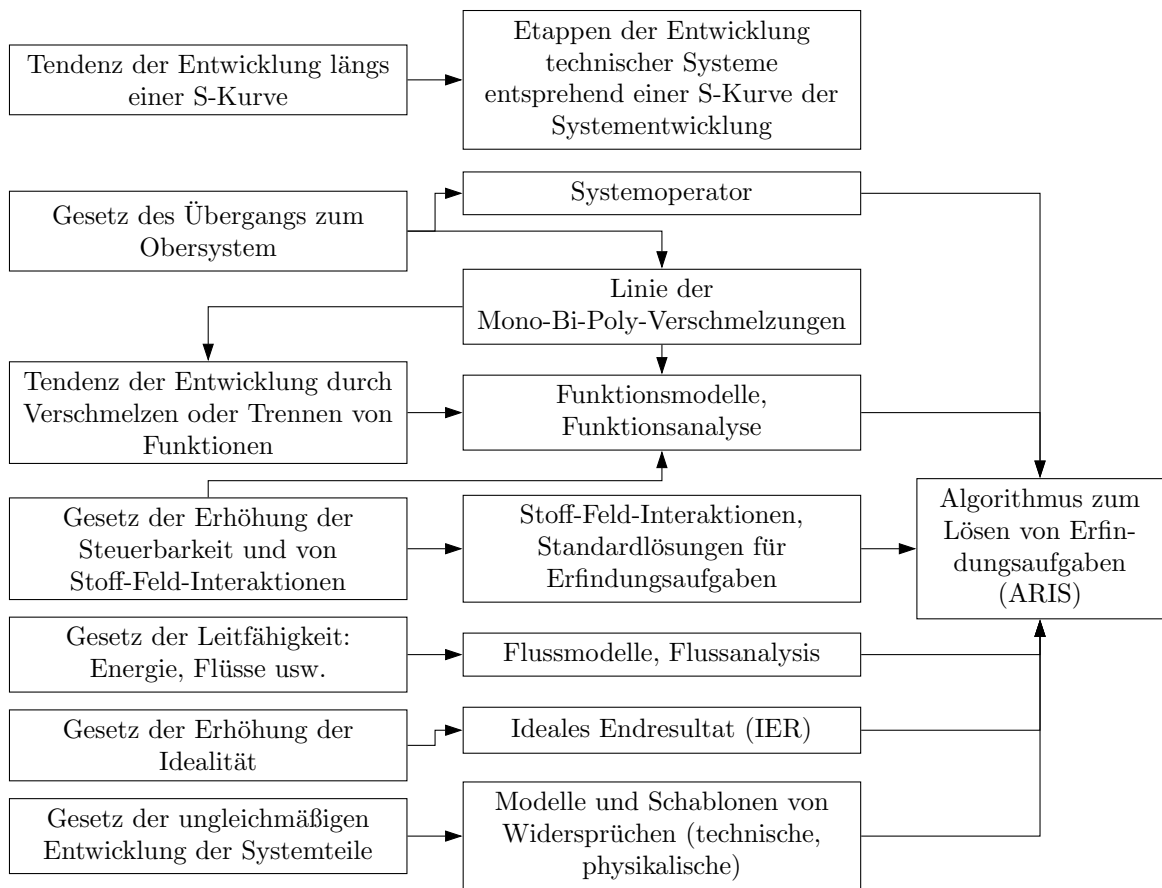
Tendenz der Entwicklung längs einer S-Kurve

Etappen der Entwicklung technischer Systeme entsprehend einer S-Kurve der Systementwicklung

Gesetz des Übergangs zum Obersystem

Systemoperator

Linie der Mono-Bi-Poly-Verschmelzungen

Tendenz der Entwicklung durch Verschmelzen oder Trennen von Funktionen

Funktionsmodelle, Funktionsanalyse

Gesetz der Erhöhung der Steuerbarkeit und von Stoff-Feld-Interaktionen

Stoff-Feld-Interaktionen, Standardlösungen für Erfindungsaufgaben

Algorithmus zum Lösen von Erfindungsaufgaben (ARIS)

Gesetz der Leitfähigkeit: Energie, Flüsse usw.

Flussmodelle, Flussanalysis

Gesetz der Erhöhung der Idealität

Ideales Endresultat (IER)

Gesetz der ungleichmäßigen Entwicklung der Systemteile

Modelle und Schablonen von Widersprüchen (technische, physikalische)